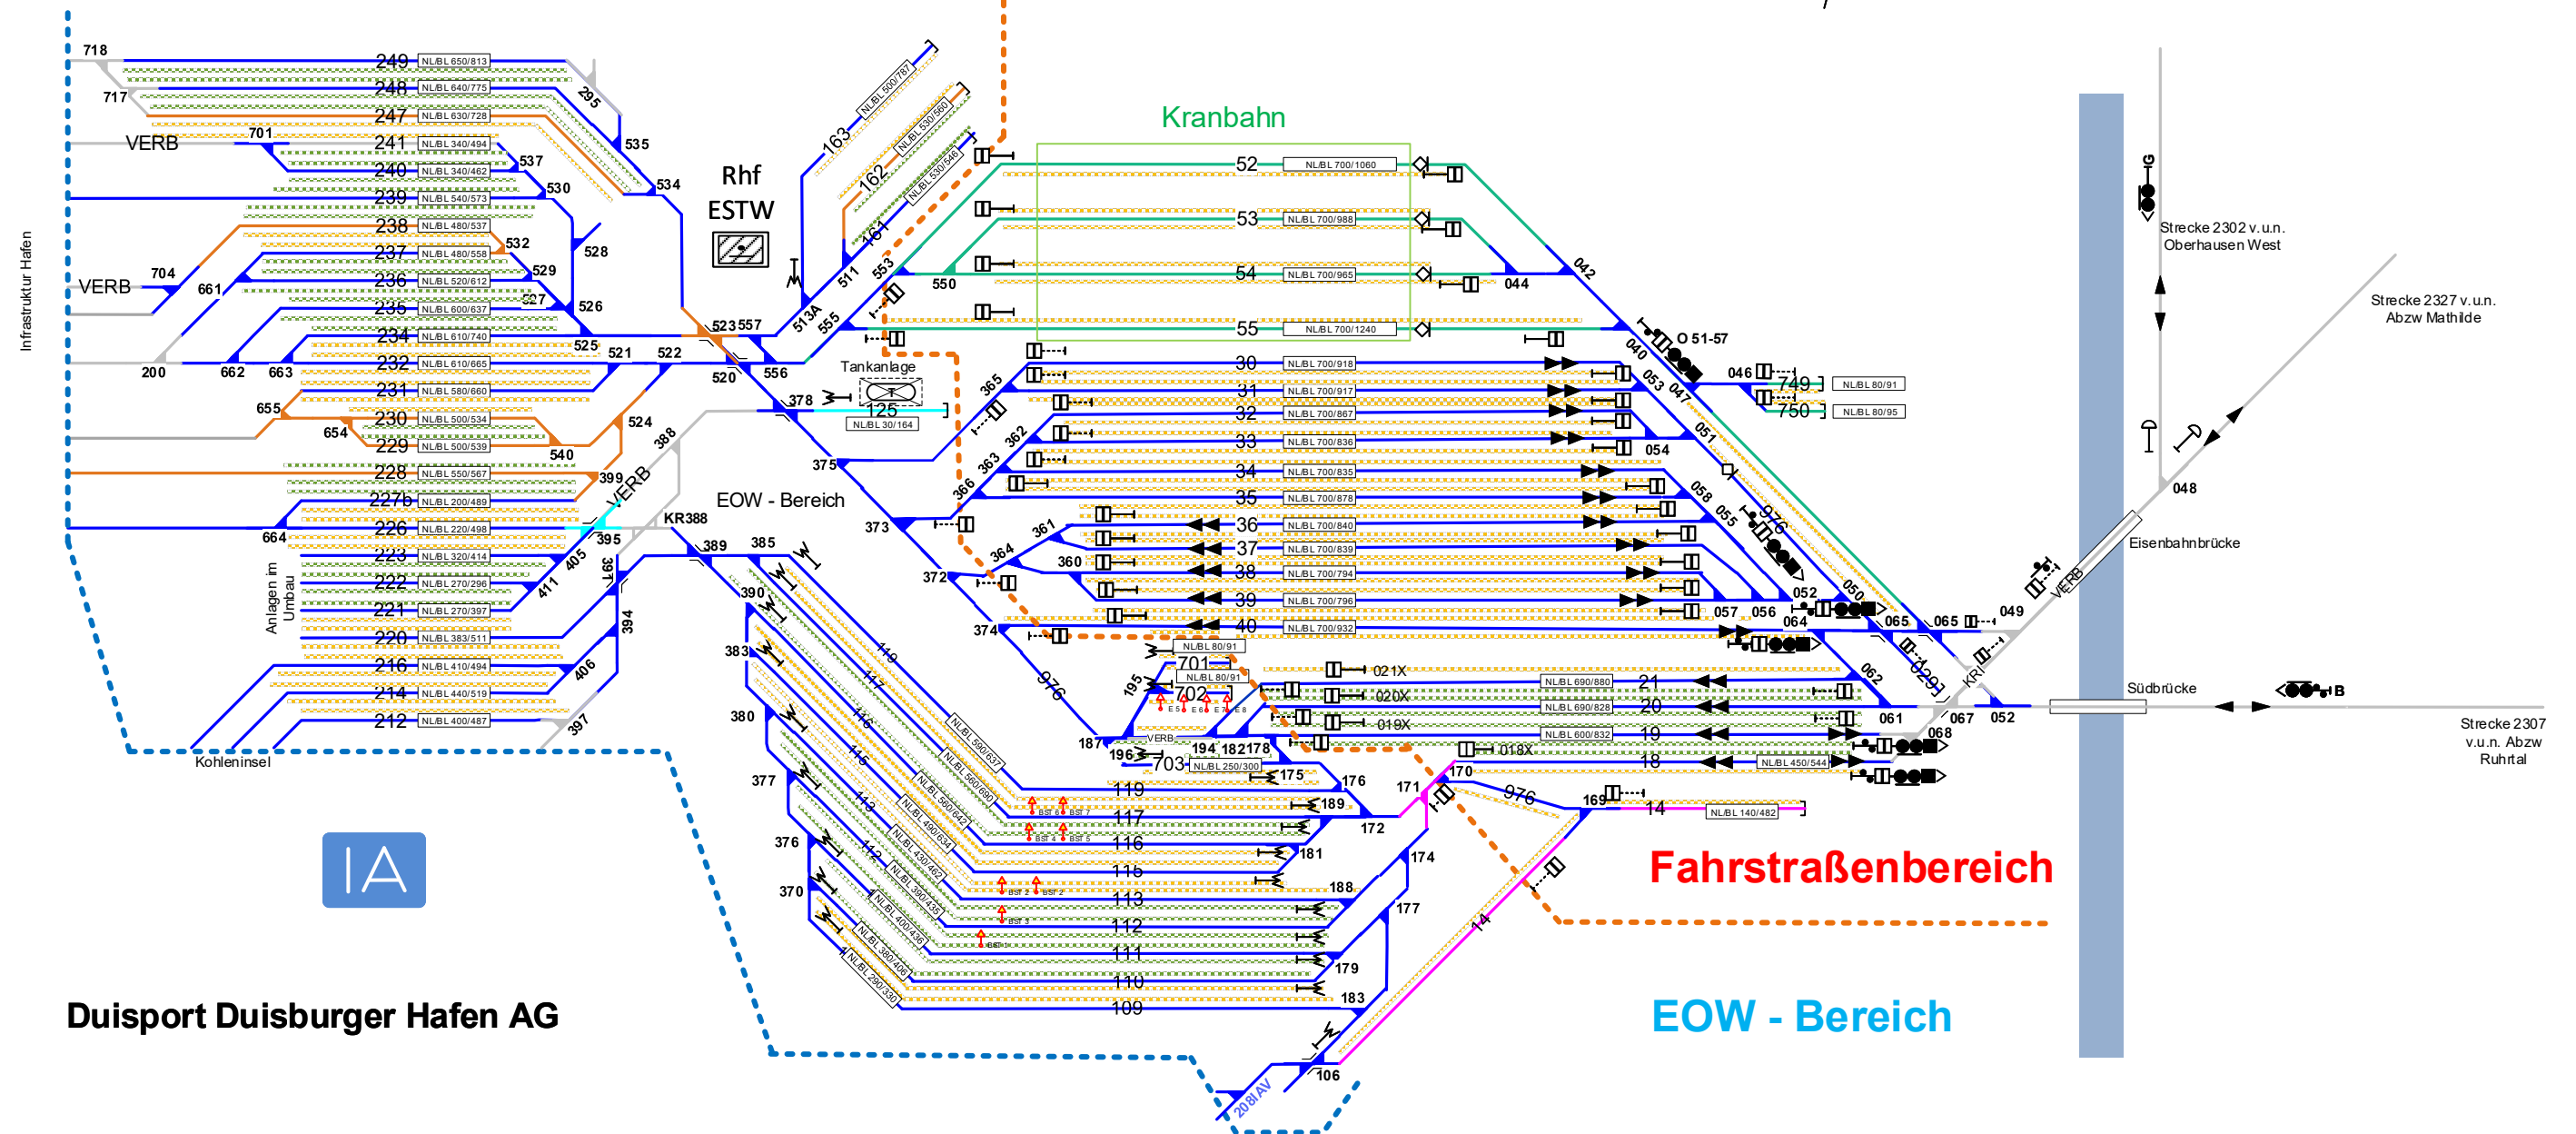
Kranbahn

Rhf
ESTW

Infrastruktur Hafen

718
717
VERB
701
VERB
704
661
200
662
663
655
654
664

249 NL/BL 650/813
248 NL/BL 640/775
247 NL/BL 630/728
241 NL/BL 340/494
240 NL/BL 340/462
239 NL/BL 540/573
238 NL/BL 480/537
237 NL/BL 480/558
236 NL/BL 520/612
235 NL/BL 600/637
234 NL/BL 610/740
232 NL/BL 610/665
231 NL/BL 580/660
230 NL/BL 500/534
229 NL/BL 500/539
228 NL/BL 550/567
227b NL/BL 200/489
226 NL/BL 220/498
223 NL/BL 320/414
222 NL/BL 270/296
221 NL/BL 270/397
220 NL/BL 383/511
216 NL/BL 410/494
214 NL/BL 440/519
212 NL/BL 400/487

Anlagen im Umbau
Kohleninsel

295
535
534
537
530
528
532
529
527
526
525
521
522
523
557
520
556
524
540
388
399
VERB
KR388
395
405
411
397
394
406
397

163 NL/BL 500/787
162 NL/BL 530/560
161 NL/BL 530/546
511
553
513A
555
550

Tankanlage
378
125 NL/BL 30/164
375
EOW - Bereich
373
389
385
390
383
380
377
376
370

52 NL/BL 700/1060
53 NL/BL 700/988
54 NL/BL 700/965
55 NL/BL 700/1240
044
042
O 51-57
040
053
047
051
054
058
055
976
046
749 NL/BL 80/91
750 NL/BL 80/95

30 NL/BL 700/918
31 NL/BL 700/917
32 NL/BL 700/867
33 NL/BL 700/836
34 NL/BL 700/835
35 NL/BL 700/878
36 NL/BL 700/840
37 NL/BL 700/839
38 NL/BL 700/794
39 NL/BL 700/796
40 NL/BL 700/932
365
362
363
366
361
364
360
372
374
976
057
056
064
052
050
065
065
049
062
029
KR
061
067
052
068

701 NL/BL 80/91
702 NL/BL 80/91
195
187
VERB
196
703
194 182 178 NL/BL 250/300
175
176
021X
020X
019X
018X
21 NL/BL 690/880
20 NL/BL 690/828
19 NL/BL 600/832
18 NL/BL 450/544
170
171
976
169
14 NL/BL 140/482

119 NL/BL 590/637
117 NL/BL 560/690
116 NL/BL 560/642
115 NL/BL 490/634
113 NL/BL 430/462
112 NL/BL 390/435
111 NL/BL 400/436
110 NL/BL 380/406
109 NL/BL 290/330
189
172
181
174
188
177
179
183
106
14
208/AV

Strecke 2302 v.u.n. Oberhausen West
Strecke 2327 v.u.n. Abzw Mathilde
048
Eisenbahnbrücke
VERB
Südbrücke
B
Strecke 2307 v.u.n. Abzw Ruhrtal
G

Fahrstraßenbereich
EOW - Bereich

IA
Duisport Duisburger Hafen AG